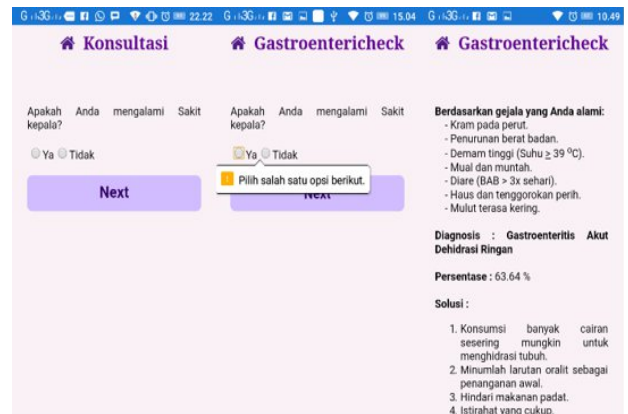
G 3G 22.22 G 3G 15.04 G 3G 10.49

Konsultasi

Apakah Anda mengalami Sakit kepala?

Ya Tidak

Next

Gastroentericheck

Apakah Anda mengalami Sakit kepala?

Ya Tidak

Pilih salah satu opsi berikut.

Next

Gastroentericheck

Berdasarkan gejala yang Anda alami:
- Kram pada perut.
- Penurunan berat badan.
- Demam tinggi (Suhu $\geq$ 39 $^{o}$C).
- Mual dan muntah.
- Diare (BAB > 3x sehari).
- Haus dan tenggorokan perih.
- Mulut terasa kering.

Diagnosis : Gastroenteritis Akut Dehidrasi Ringan

Persentase : 63.64 %

Solusi :

1. Konsumsi banyak cairan sesering mungkin untuk menghidrasi tubuh.
2. Minumlah larutan oralit sebagai penanganan awal.
3. Hindari makanan padat.
4. Istirahat yang cukup.